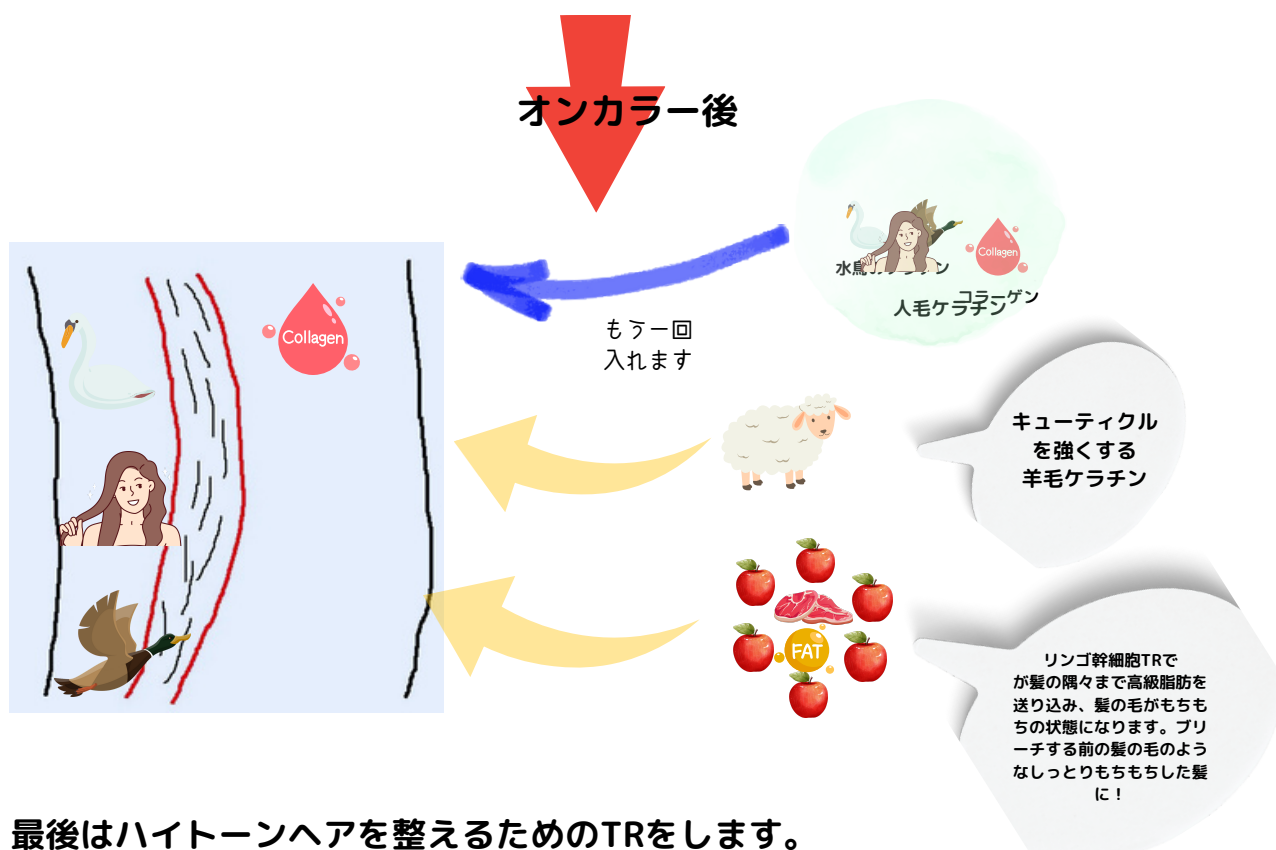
オンカラー後

Collagen

水鳥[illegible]ン

Collagen

コラーゲン

人毛ケラチン

もう一回
入れます

キューティクル
を強くする
羊毛ケラチン

FAT

リンゴ幹細胞TRで
が髪の隅々まで高級脂肪を
送り込み、髪の毛がもちも
ちの状態になります。ブリ
ーチする前の髪の毛のよう
なしっとりもちもちした髪
に！

最後はハイトーンヘアを整えるためのTRをします。